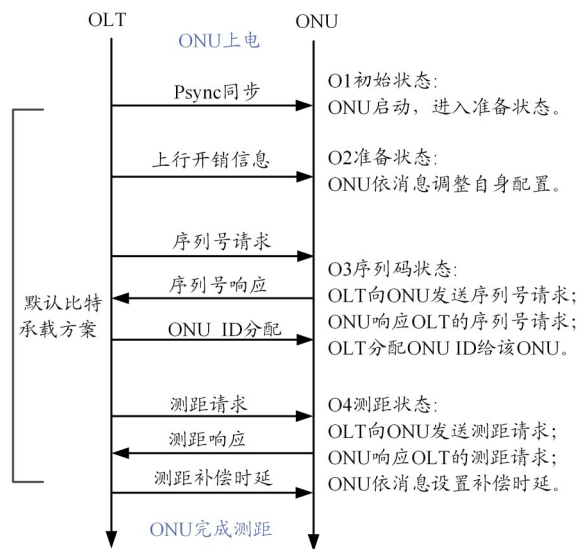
OLT

ONU

ONU上电

Psync同步

O1初始状态:
ONU启动，进入准备状态。

上行开销信息

O2准备状态:
ONU依消息调整自身配置。

序列号请求

序列号响应

O3序列码状态:
OLT向ONU发送序列号请求;
ONU响应OLT的序列号请求;
OLT分配ONU ID给该ONU。

默认比特承载方案

ONU ID分配

测距请求

测距响应

测距补偿时延

O4测距状态:
OLT向ONU发送测距请求;
ONU响应OLT的测距请求;
ONU依消息设置补偿时延。

ONU完成测距